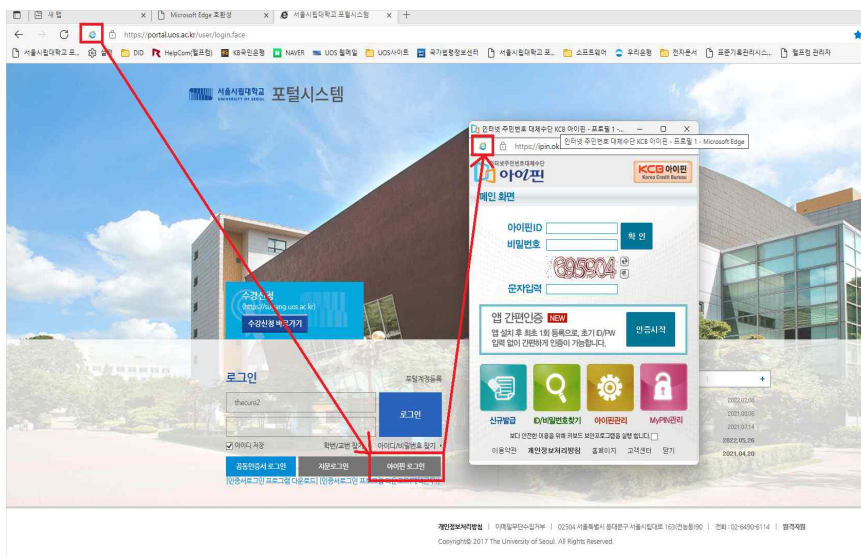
새 탭 | Microsoft Edge 호환성 | 서울시립대학교 포털시스템 | +

https://portal.uos.ac.kr/user/login.face

서울시립대학교 포... 설정 DID HelpCom(헬프컴) KB국민은행 NAVER UOS 웹메일 UOS사이트 국가법령정보센터 서울시립대학교 포... 소프트웨어 우리은행 전자문서 표준기록관리시스... 헬프컴 관리자

서울시립대학교 UNIVERSITY OF SEOUL 포털시스템

수강신청
(https://sugang.uos.ac.kr)
수강신청 바로가기

로그인
포털계정등록
thecure2
로그인
아이디 저장
학번/교번 찾기
아이디/비밀번호 찾기
공동인증서 로그인
지문로그인
아이핀 로그인
[인증서로그인 프로그램 다운로드] [인증서로그인 프로그램 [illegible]

인터넷 주민번호 대체수단 KCB 아이핀 - 프로필 1 - ...
https://ipin.ok
인터넷 주민번호 대체수단 KCB 아이핀 - 프로필 1 - Microsoft Edge
인터넷주민번호 대체수단
아이핀
KCB 아이핀 Korea Credit Bureau
메인 화면
아이핀ID
비밀번호
확 인
895904
문자입력
앱 간편인증 NEW
앱 설치 후 최초 1회 등록으로, 초기 ID/PW 입력 없이 간편하게 인증이 가능합니다.
인증시작
신규발급
ID/비밀번호찾기
아이핀관리
MyPIN관리
보다 안전한 이용을 위해 키보드 보안프로그램을 실행 합니다.
이용약관 개인정보처리방침 홈페이지 고객센터 닫기

2022.02.06
2021.03.09
2021.07.14
2022.05.26
2021.04.20

개인정보처리방침 | 이메일무단수집거부 | 02504 서울특별시 동대문구 서울시립대로 163(전농동90) | 전화 : 02-6490-6114 | 협력채용
Copyright© 2017 The University of Seoul. All Rights Reserved.